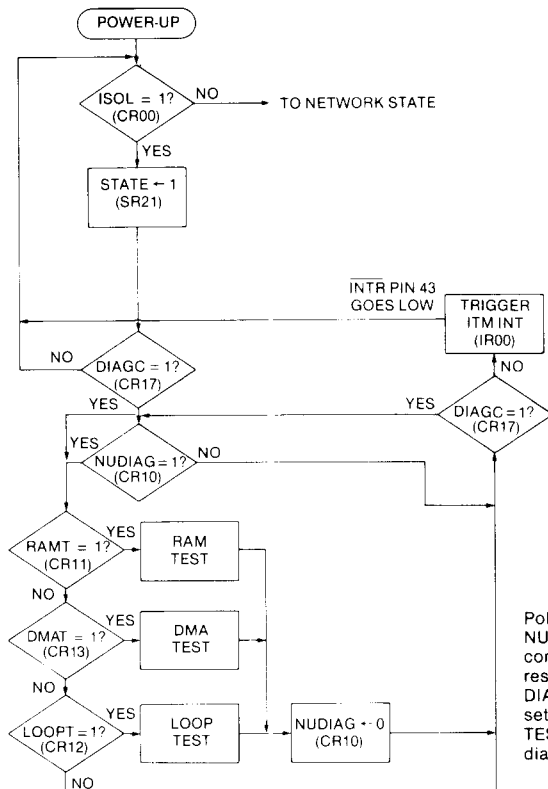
POWER-UP

ISOL = 1? (CR00)

NO

TO NETWORK STATE

YES

STATE ← 1 (SR21)

$\overline{INTR}$ PIN 43 GOES LOW

TRIGGER ITM INT (IR00)

NO

DIAGC = 1? (CR17)

NO

YES

YES

DIAGC = 1? (CR17)

YES

NUDIAG = 1? (CR10)

NO

RAMT = 1? (CR11)

YES

RAM TEST

NO

DMAT = 1? (CR13)

YES

DMA TEST

NO

LOOPT = 1? (CR12)

YES

LOOP TEST

NUDIAG ← 0 (CR10)

NO

Pol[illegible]
NU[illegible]
cor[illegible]
res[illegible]
DIA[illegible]
set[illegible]
TES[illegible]
dia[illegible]